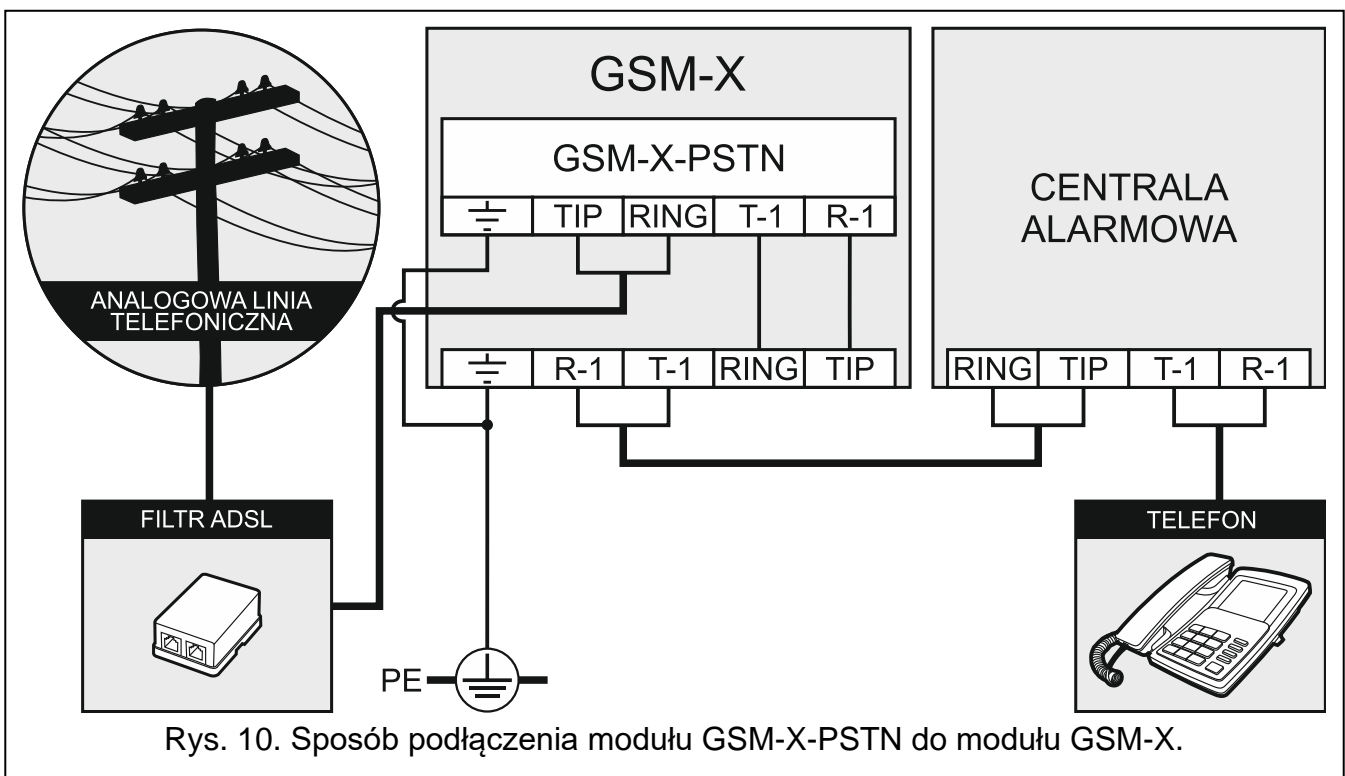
ANALOGOWA LINIA TELEFONICZNA

GSM-X

GSM-X-PSTN

| ⏚ | TIP | RING | T-1 | R-1 |
|---|---|---|---|---|

| ⏚ | R-1 | T-1 | RING | TIP |
|---|---|---|---|---|

CENTRALA ALARMOWA

| RING | TIP | T-1 | R-1 |
|---|---|---|---|

FILTR ADSL

TELEFON

PE

Rys. 10. Sposób podłączenia modułu GSM-X-PSTN do modułu GSM-X.